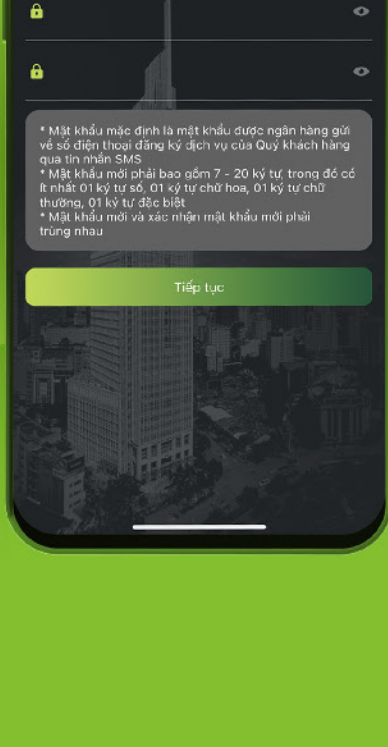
* Mật khẩu mặc định là mật khẩu được ngân hàng gửi về số điện thoại đăng ký dịch vụ của Quý khách hàng qua tin nhắn SMS
* Mật khẩu mới phải bao gồm 7 - 20 ký tự, trong đó có ít nhất 01 ký tự số, 01 ký tự chữ hoa, 01 ký tự chữ thường, 01 ký tự đặc biệt
* Mật khẩu mới và xác nhận mật khẩu mới phải trùng nhau

Tiếp tục